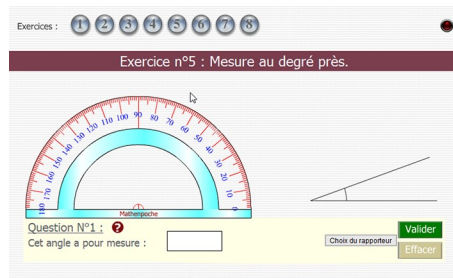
Exercices : 1 2 3 4 5 6 7 8

Exercice n°5 : Mesure au degré près.

180 170 160 150 140 130 120 110 100 90 80 70 60 50 40 30 20 10 0

Mathenpoche

Question N°1 :

Cet angle a pour mesure :

Choix du rapporteur

Valider

Effacer